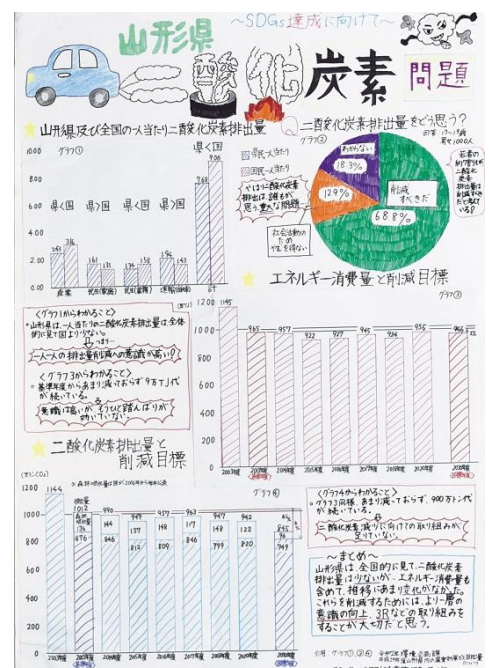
山形県

〜SDGs達成に向けて〜

二酸化炭素 問題

山形県及び全国の一人当たり二酸化炭素排出量

グラフ①

県民一人当たり

国民一人当たり

1000

8.00

6.00

4.00

2.00

0

県<国

県>国

県<国

県>国

7.61

9.06

3.43

3.16

1.61

1.55

1.34

1.58

1.96

1.43

産業

民生(家庭)

民生(業務)

運輸(自動車)

計

二酸化炭素排出量をどう思う?

グラフ②

回答:17~19歳 男女1000人

わからない

18.3%

12.9%

68.8%

削減すべきだ

やはり二酸化炭素排出は誰かが我慢する問題だ

社会活動のため仕方ない

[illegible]

エネルギー消費量と削減目標

グラフ③

1145

965

957

922

927

977

945

924

955

966

〈グラフ①からわかること〉

・山形県は一人当たり二酸化炭素排出量は全体的に見て国よりも少ない。

一人一人の排出量削減への意識が高い!?

〈グラフ③からわかること〉

・基準年度からあまり減っておらず9%下げが続いている。

意識は高いが、なかなか結果が出ていない

二酸化炭素排出量と削減目標

グラフ④

1164

1012

1000

976

920

896

917

963

947

942

876

144

137

148

117

148

122

846

812

809

846

799

820

765

769

〈グラフ④からわかること〉

・グラフ③同様、あまり減っておらず、990万トン代が続いている。

二酸化炭素減少に向けての取り組みが足りない。

〜まとめ〜

山形県は全国的に見て二酸化炭素排出量は少ないが、エネルギー消費量も含めて、推移があまり変わりがなかった。これらを削減するためには、より一層の意識の向上、取りなどの取り組みをすることが大切だと思う。